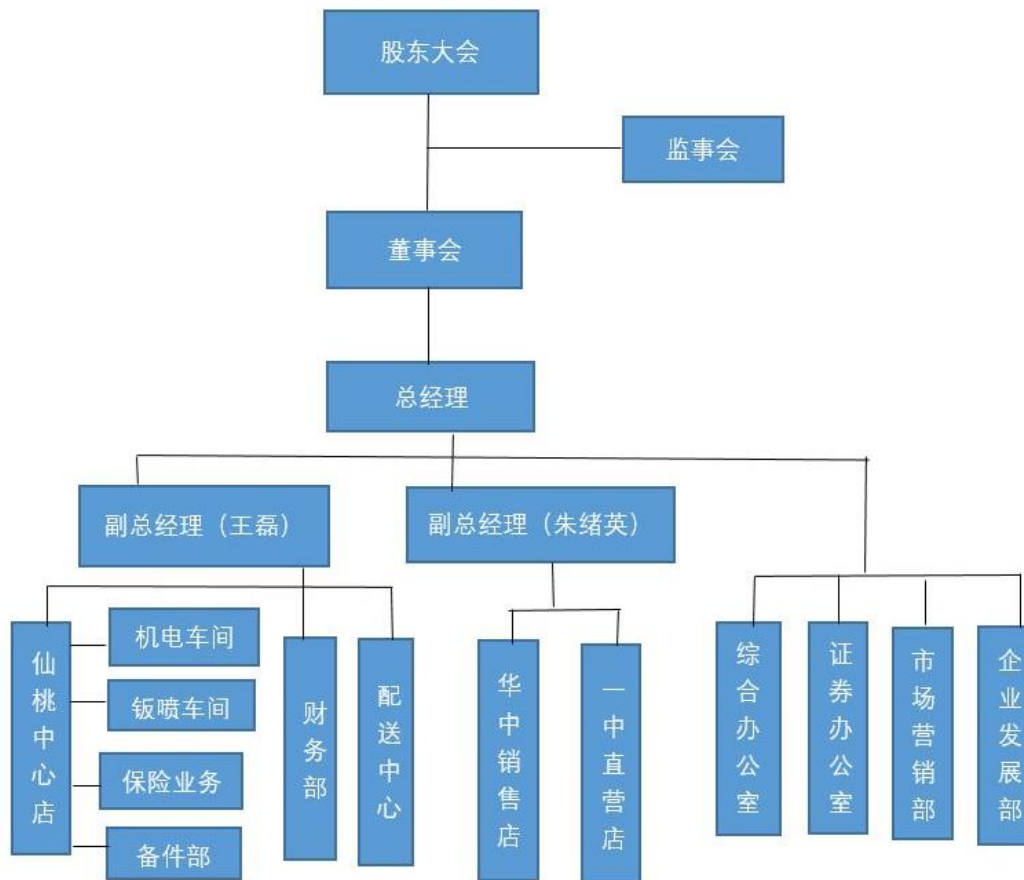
股东大会

监事会

董事会

总经理

副总经理（王磊）

副总经理（朱绪英）

仙桃中心店

机电车间

钣喷车间

保险业务

备件部

财务部

配送中心

华中销售店

一中直营店

综合办公室

证券办公室

市场营销部

企业发展部